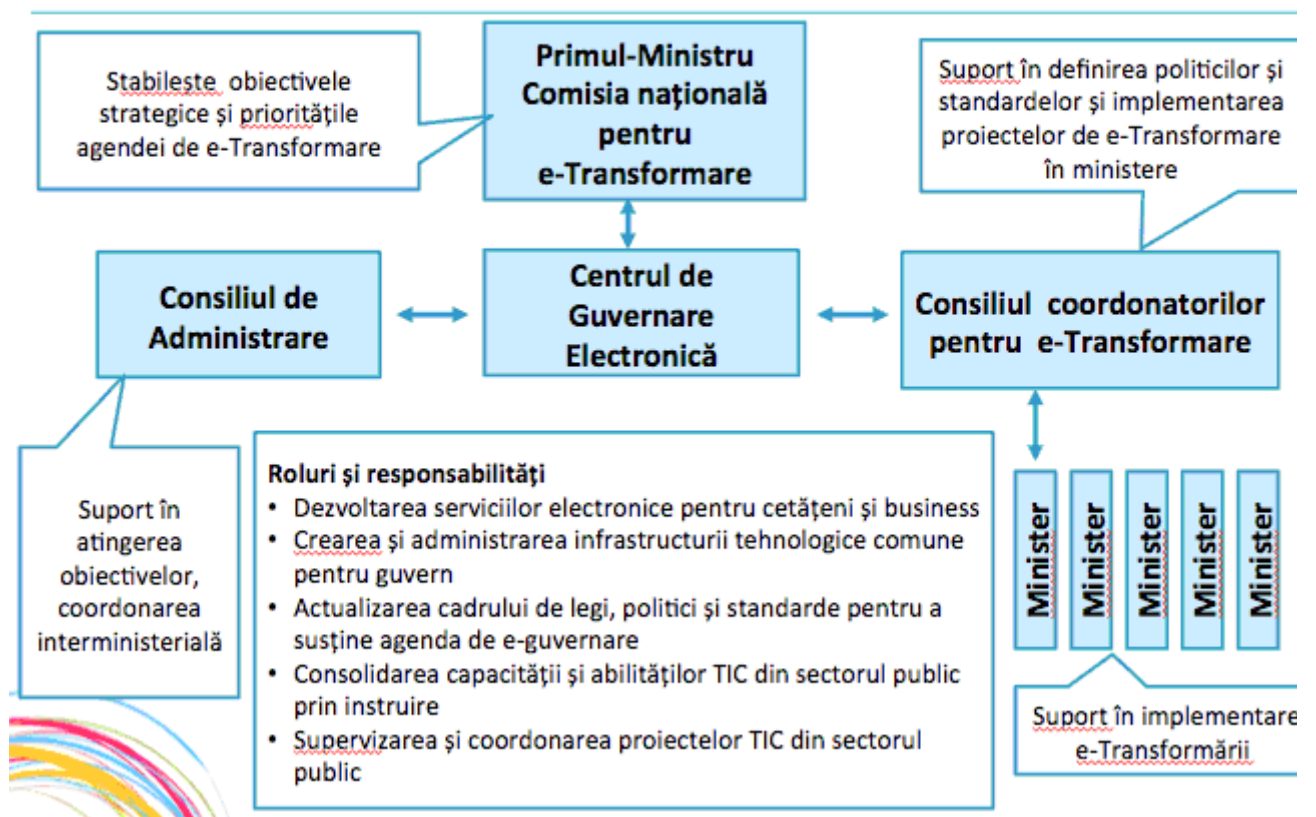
Stabileste obiectivele strategice și prioritățile agendei de e-Transformare

Primul-Ministru
Comisia națională pentru e-Transformare

Suport în definirea politicilor și standardelor și implementarea proiectelor de e-Transformare în ministere

Consiliul de Administrare

Centrul de Guvernare Electronică

Consiliul coordonatorilor pentru e-Transformare

Suport în atingerea obiectivelor, coordonarea interministerială

Roluri și responsabilități
• Dezvoltarea serviciilor electronice pentru cetățeni și business
• Crearea și administrarea infrastructurii tehnologice comune pentru guvern
• Actualizarea cadrului de legi, politici și standarde pentru a susține agenda de e-guvernare
• Consolidarea capacității și abilităților TIC din sectorul public prin instruire
• Supervizarea și coordonarea proiectelor TIC din sectorul public

Minister
Minister
Minister
Minister
Minister

Suport în implementare e-Transformării